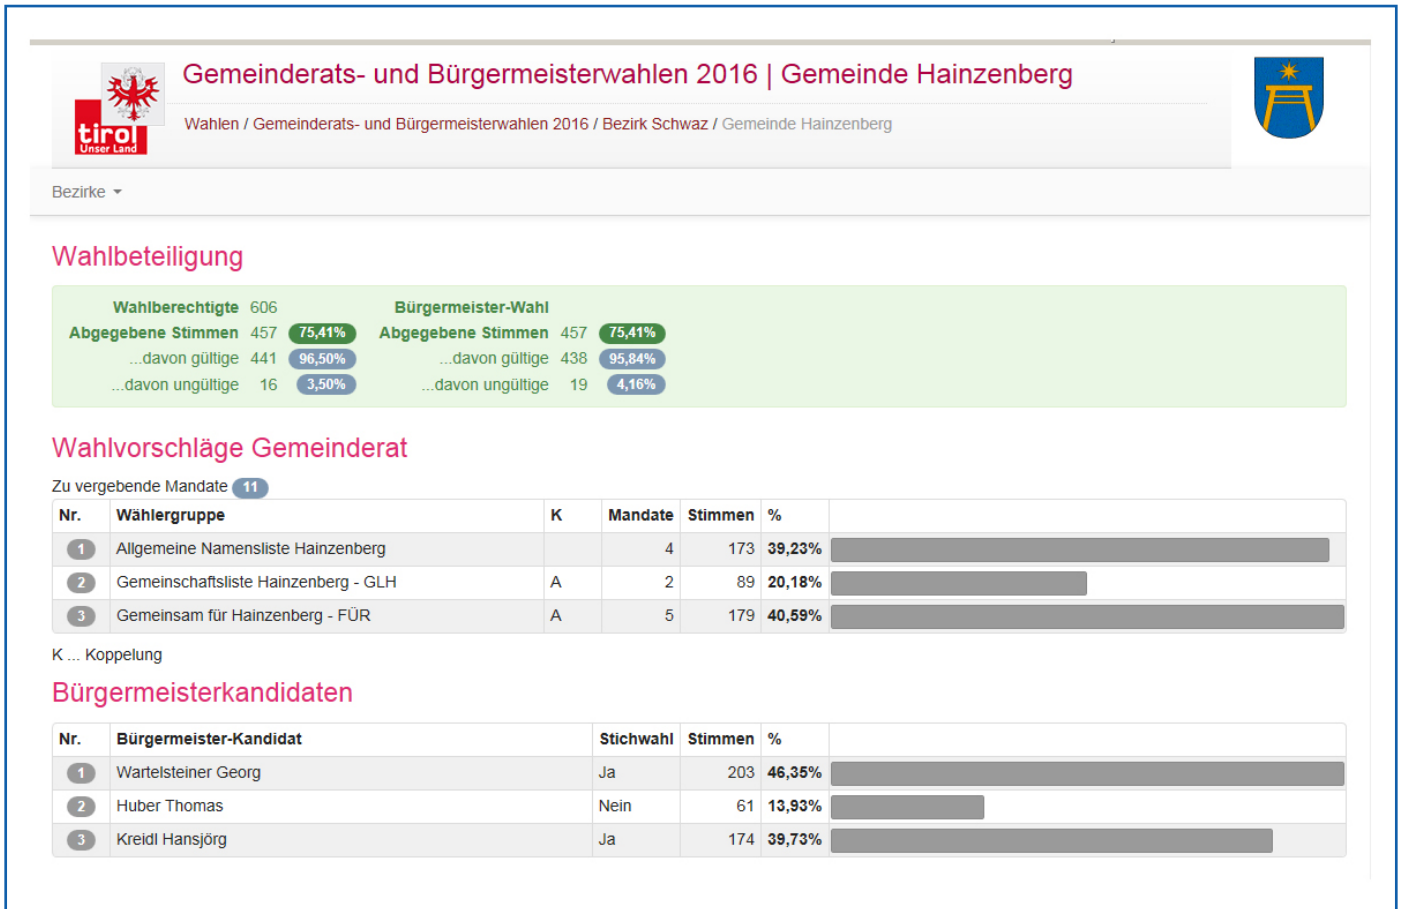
tirol
Unser Land

Gemeinderats- und Bürgermeisterwahlen 2016 | Gemeinde Hainzenberg

Wahlen / Gemeinderats- und Bürgermeisterwahlen 2016 / Bezirk Schwaz / Gemeinde Hainzenberg

Bezirke

Wahlbeteiligung

Wahlberechtigte 606
Abgegebene Stimmen 457 75,41%
...davon gültige 441 96,50%
...davon ungültige 16 3,50%

Bürgermeister-Wahl
Abgegebene Stimmen 457 75,41%
...davon gültige 438 95,84%
...davon ungültige 19 4,16%

Wahlvorschläge Gemeinderat

Zu vergebende Mandate 11

| Nr. | Wählergruppe | K | Mandate | Stimmen | % |
|---|---|---|---|---|---|
| 1 | Allgemeine Namensliste Hainzenberg | | 4 | 173 | 39,23% |
| 2 | Gemeinschaftsliste Hainzenberg - GLH | A | 2 | 89 | 20,18% |
| 3 | Gemeinsam für Hainzenberg - FÜR | A | 5 | 179 | 40,59% |

K ... Koppelung

Bürgermeisterkandidaten

| Nr. | Bürgermeister-Kandidat | Stichwahl | Stimmen | % |
|---|---|---|---|---|
| 1 | Wartelsteiner Georg | Ja | 203 | 46,35% |
| 2 | Huber Thomas | Nein | 61 | 13,93% |
| 3 | Kreidl Hansjörg | Ja | 174 | 39,73% |